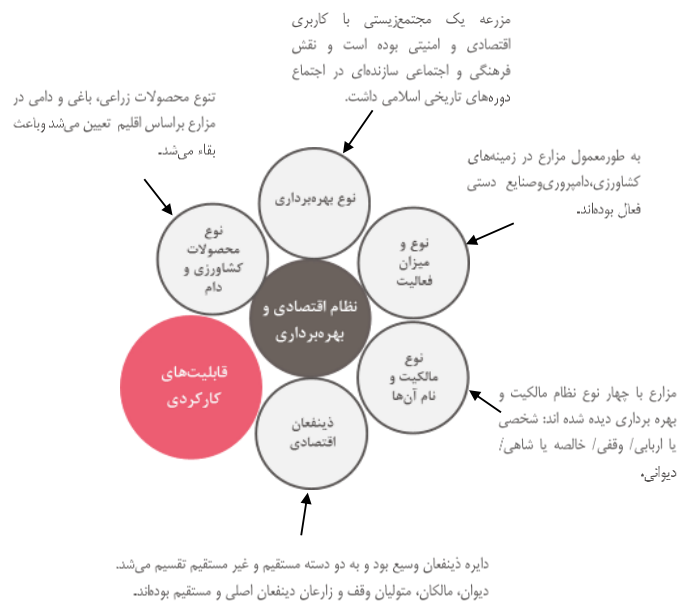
مزرعه یک مجتمع‌زیستی با کاربری اقتصادی و امنیتی بوده است و نقش فرهنگی و اجتماعی سازنده‌ای در اجتماع دوره‌های تاریخی اسلامی داشت.

تنوع محصولات زراعی، باغی و دامی در مزارع براساس اقلیم تعیین می‌شد وباعث بقاء می‌شد.

به طورمعمول مزارع در زمینه‌های کشاورزی،دامپروری‌وصنایع دستی فعال بوده‌اند.

نوع بهره‌برداری

نوع محصولات کشاورزی و دام

نوع و میزان فعالیت

نظام اقتصادی و بهره‌برداری

نوع مالکیت و نام آن‌ها

قابلیت‌های کارکردی

ذینفعان اقتصادی

مزارع با چهار نوع نظام مالکیت و بهره برداری دیده شده اند: شخصی یا اربابی/ وقفی/ خالصه یا شاهی/ دیوانی.

دایره ذینفعان وسیع بود و به دو دسته مستقیم و غیر مستقیم تقسیم می‌شد. دیوان، مالکان، متولیان وقف و زارعان ذینفعان اصلی و مستقیم بوده‌اند.